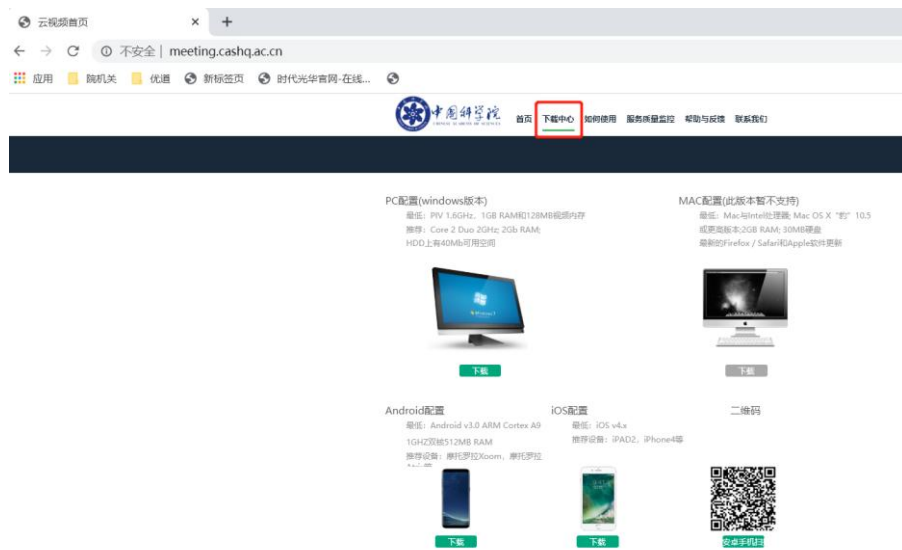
云视频首页 × +

← → C ⓘ 不安全 | meeting.cashq.ac.cn

应用 院机关 优通 新标签页 时代光华官网-在线...

中国科学院 CHINESE ACADEMY OF SCIENCES 首页 下载中心 如何使用 服务质量监控 帮助与反馈 联系我们

PC配置(windows版本)
最低：PIV 1.6GHz，1GB RAM和128MB视频内存
推荐：Core 2 Duo 2GHz; 2Gb RAM;
HDD上有40Mb可用空间

下载

MAC配置(此版本暂不支持)
最低：Mac与Intel处理器; Mac OS X "豹" 10.5
或更高版本;2GB RAM; 30MB硬盘
最新的Firefox / Safari和Apple软件更新

下载

Android配置
最低：Android v3.0 ARM Cortex A9
1GHZ双核512MB RAM
推荐设备：摩托罗拉Xoom，摩托罗拉 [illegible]

下载

iOS配置
最低：iOS v4.x
推荐设备：iPAD2、iPhone4等

下载

二维码

安卓手机扫